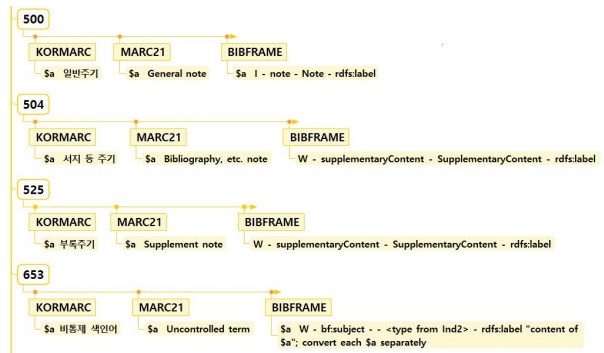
500

KORMARC
$a 일반주기

MARC21
$a General note

BIBFRAME
$a I - note - Note - rdfs:label

504

KORMARC
$a 서지 등 주기

MARC21
$a Bibliography, etc. note

BIBFRAME
W - supplementaryContent - SupplementaryContent - rdfs:label

525

KORMARC
$a 부록주기

MARC21
$a Supplement note

BIBFRAME
W - supplementaryContent - SupplementaryContent - rdfs:label

653

KORMARC
$a 비통제 색인어

MARC21
$a Uncontrolled term

BIBFRAME
$a W - bf:subject - - <type from Ind2> - rdfs:label "content of $a"; convert each $a separately